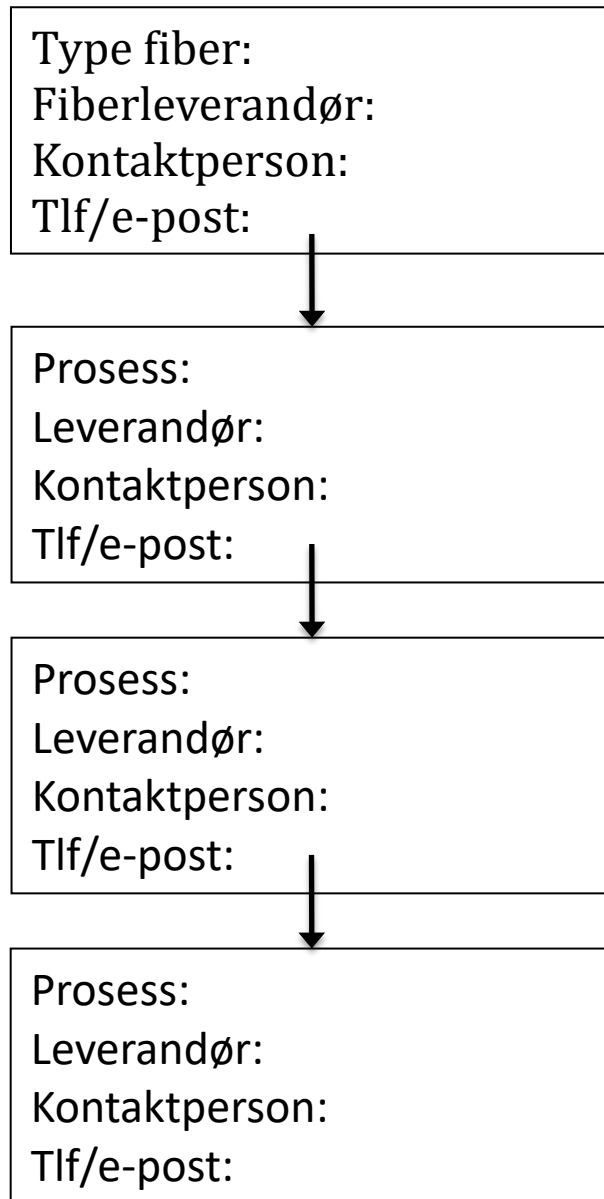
Type fiber:
Fiberleverandør:
Kontaktperson:
Tlf/e-post:

Prosess:
Leverandør:
Kontaktperson:
Tlf/e-post:

Prosess:
Leverandør:
Kontaktperson:
Tlf/e-post:

Prosess:
Leverandør:
Kontaktperson:
Tlf/e-post: